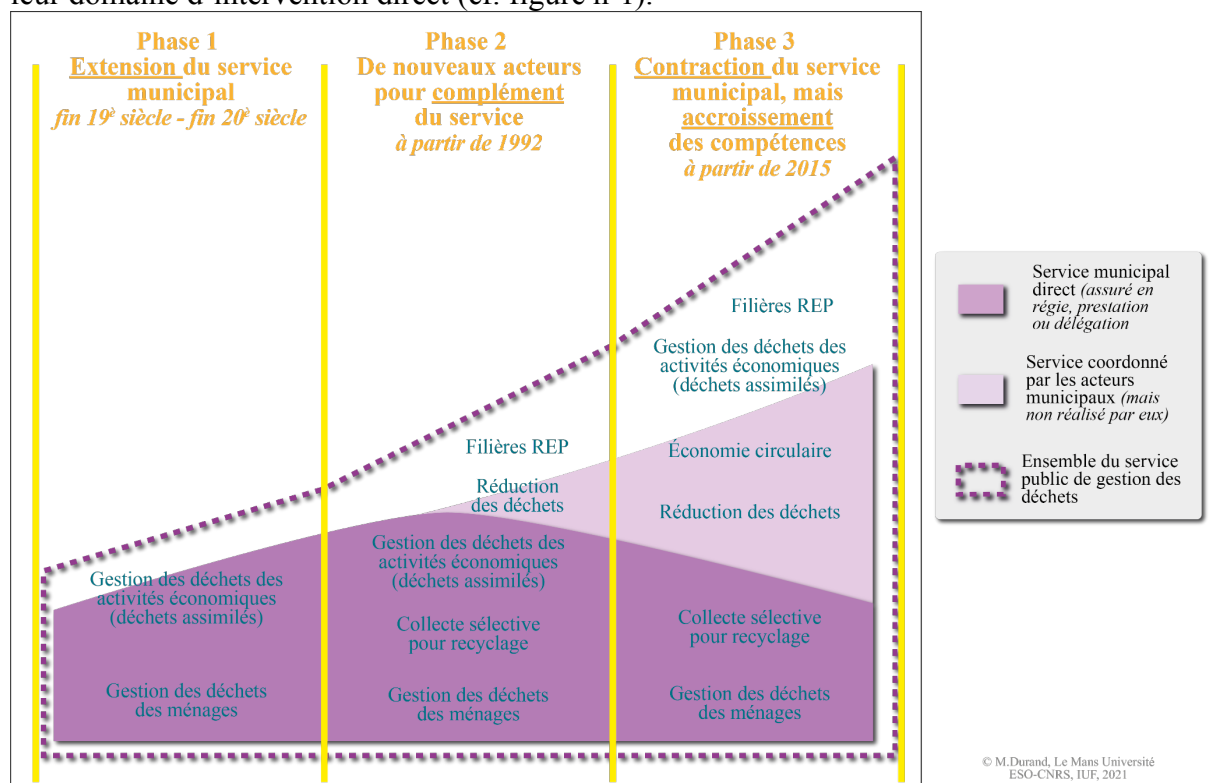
leur domaine d'intervention direct (cf. figure n°1).

Phase 1
Extension du service municipal
fin 19e siècle - fin 20e siècle

Phase 2
De nouveaux acteurs pour complément du service
à partir de 1992

Phase 3
Contraction du service municipal, mais accroissement des compétences
à partir de 2015

Filières REP

Gestion des déchets des activités économiques (déchets assimilés)

Filières REP

Économie circulaire

Réduction des déchets

Réduction des déchets

Gestion des déchets des activités économiques (déchets assimilés)

Gestion des déchets des activités économiques (déchets assimilés)

Collecte sélective pour recyclage

Collecte sélective pour recyclage

Gestion des déchets des ménages

Gestion des déchets des ménages

Gestion des déchets des ménages

Service municipal direct (assuré en régie, prestation ou délégation

Service coordonné par les acteurs municipaux (mais non réalisé par eux)

Ensemble du service public de gestion des déchets

© M.Durand, Le Mans Université ESO-CNRS, IUF, 2021